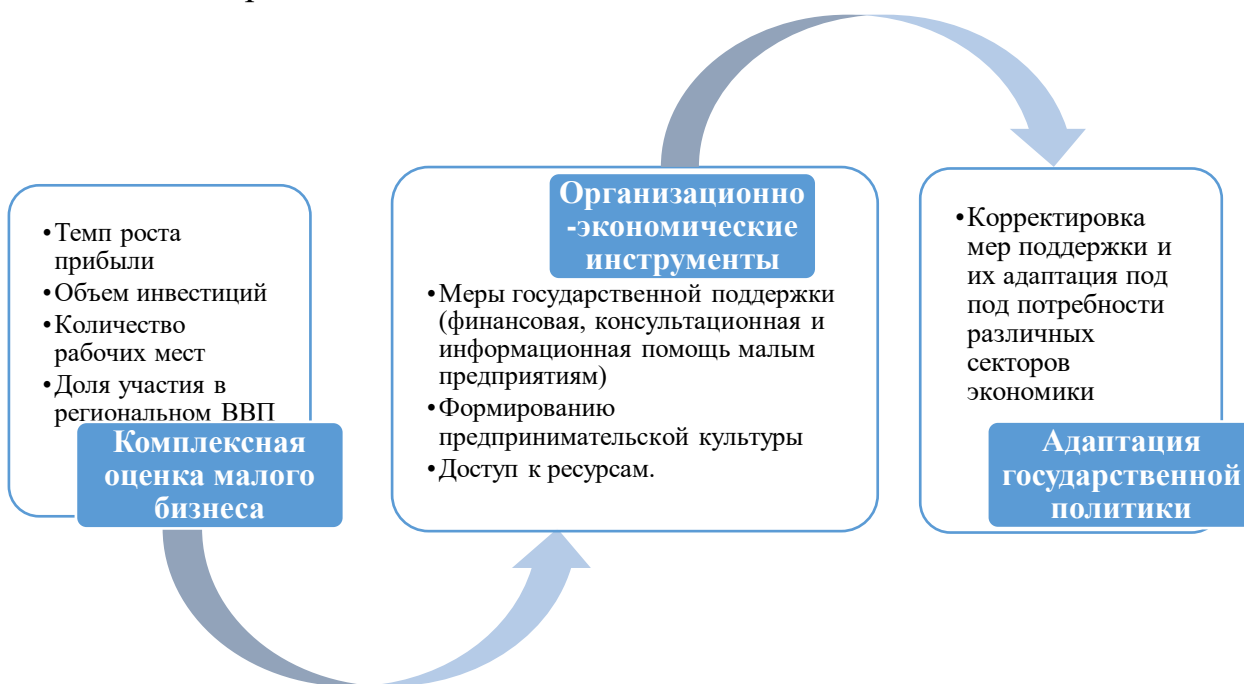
•Темп роста прибыли
•Объем инвестиций
•Количество рабочих мест
•Доля участия в региональном ВВП

Комплексная оценка малого бизнеса

Организационно-экономические инструменты

•Меры государственной поддержки (финансовая, консультационная и информационная помощь малым предприятиям)
•Формированию предпринимательской культуры
•Доступ к ресурсам.

•Корректировка мер поддержки и их адаптация под под потребности различных секторов экономики

Адаптация государственной политики